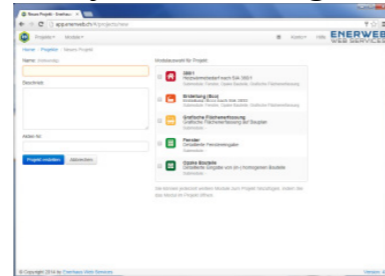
Neues Projekt · Enerweb ×

app.enerweb.info/#/projects/new

Projekte · Module · Konto · Hilfe ENERWEB WEB SERVICES

Home · Projekte · Neues Projekt

Name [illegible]

Beschreib

Akten-Nr

Projekt erstellen Abbrechen

Modulauswahl für Projekt

DIN V
Heizlastrechnung nach DIN 18599
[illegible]

Bilanzierung (Bau)
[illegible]

Grafische Flächenerfassung
Grafische Flächenerfassung der Bauplan
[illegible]

Fenster
Detaillierte Fensterangaben
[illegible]

Opake Bauteile
Detaillierte Eingabe von lichtundurchlässigen Bauteilen
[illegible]

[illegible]

© Copyright 2014 by Enerweb Web Services Version 1